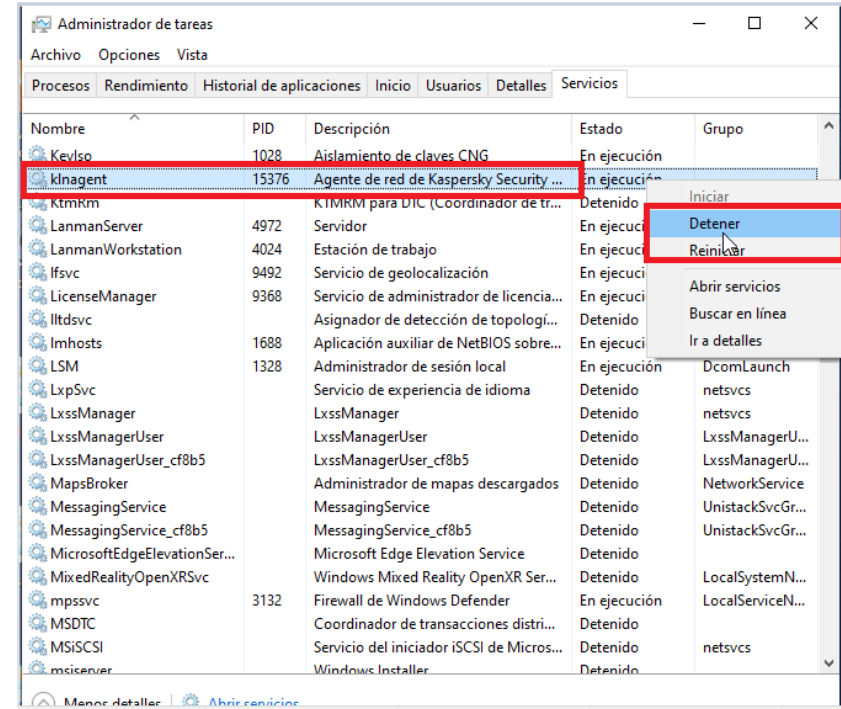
Administrador de tareas

Archivo Opciones Vista

Procesos | Rendimiento | Historial de aplicaciones | Inicio | Usuarios | Detalles | Servicios

| Nombre | PID | Descripción | Estado | Grupo |
|---|---|---|---|---|
| KeyIso | 1028 | Aislamiento de claves CNG | En ejecución | |
| klnagent | 15376 | Agente de red de Kaspersky Security ... | En ejecución | |
| KtmRm | | KTMRM para DTC (Coordinador de tr... | Detenido | |
| LanmanServer | 4972 | Servidor | En ejecuc | |
| LanmanWorkstation | 4024 | Estación de trabajo | En ejecuc | |
| lfsvc | 9492 | Servicio de geolocalización | En ejecuc | |
| LicenseManager | 9368 | Servicio de administrador de licencia... | En ejecuc | |
| lltdsvc | | Asignador de detección de topologí... | Detenido | |
| lmhosts | 1688 | Aplicación auxiliar de NetBIOS sobre... | En ejecuc | |
| LSM | 1328 | Administrador de sesión local | En ejecución | DcomLaunch |
| LxpSvc | | Servicio de experiencia de idioma | Detenido | netsvcs |
| LxssManager | | LxssManager | Detenido | netsvcs |
| LxssManagerUser | | LxssManagerUser | Detenido | LxssManagerU... |
| LxssManagerUser_cf8b5 | | LxssManagerUser_cf8b5 | Detenido | LxssManagerU... |
| MapsBroker | | Administrador de mapas descargados | Detenido | NetworkService |
| MessagingService | | MessagingService | Detenido | UnistackSvcGr... |
| MessagingService_cf8b5 | | MessagingService_cf8b5 | Detenido | UnistackSvcGr... |
| MicrosoftEdgeElevationSer... | | Microsoft Edge Elevation Service | Detenido | |
| MixedRealityOpenXRSvc | | Windows Mixed Reality OpenXR Ser... | Detenido | LocalSystemN... |
| mpssvc | 3132 | Firewall de Windows Defender | En ejecución | LocalServiceN... |
| MSDTC | | Coordinador de transacciones distri... | Detenido | |
| MSiSCSI | | Servicio del iniciador iSCSI de Micros... | Detenido | netsvcs |
| msiserver | | Windows Installer | Detenido | |

Iniciar
Detener
Reiniciar
Abrir servicios
Buscar en línea
Ir a detalles

Menos detalles | Abrir servicios